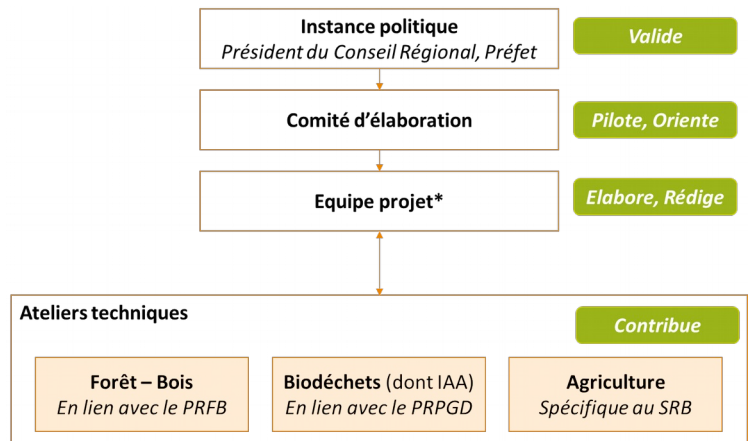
Instance politique
Président du Conseil Régional, Préfet

Valide

Comité d'élaboration

Pilote, Oriente

Equipe projet*

Elabore, Rédige

Ateliers techniques

Contribue

Forêt – Bois
En lien avec le PRFB

Biodéchets (dont IAA)
En lien avec le PRPGD

Agriculture
Spécifique au SRB